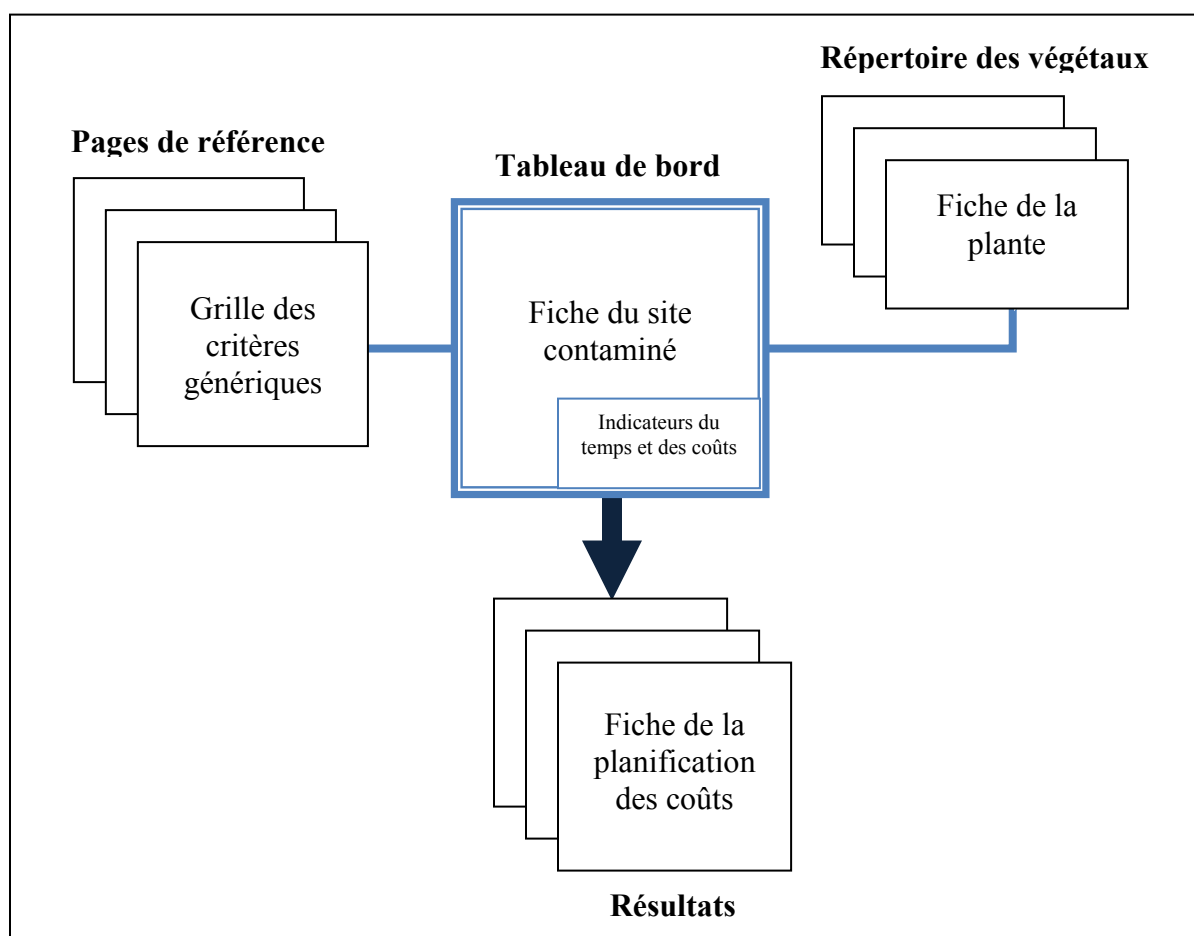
Répertoire des végétaux

Pages de référence

Tableau de bord

Fiche de la plante

Grille des critères génériques

Fiche du site contaminé

Indicateurs du temps et des coûts

Fiche de la planification des coûts

Résultats